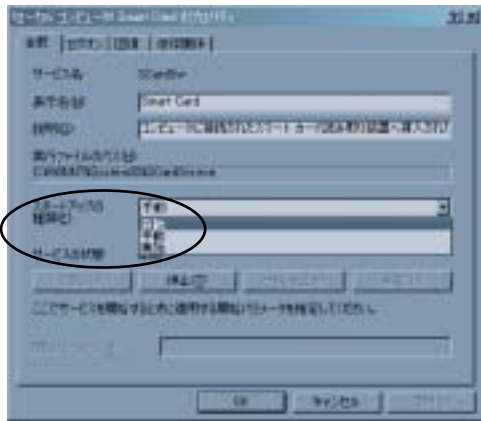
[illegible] Smart Card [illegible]

全般 | ログオン | 回復 | 依存関係

サービス名: SCardSvr

表示名(N): Smart Card

説明(D): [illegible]

実行ファイルのパス(H):
C:\WINNT\System32\SCardSvr.exe

スタートアップの種類(E): 手動

自動
手動
無効

サービスの状態: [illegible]

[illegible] 停止(T) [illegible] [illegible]

ここでサービスを開始するときに適用する開始パラメータを指定してください。

開始パラメータ(M):

OK キャンセル 適用(A)